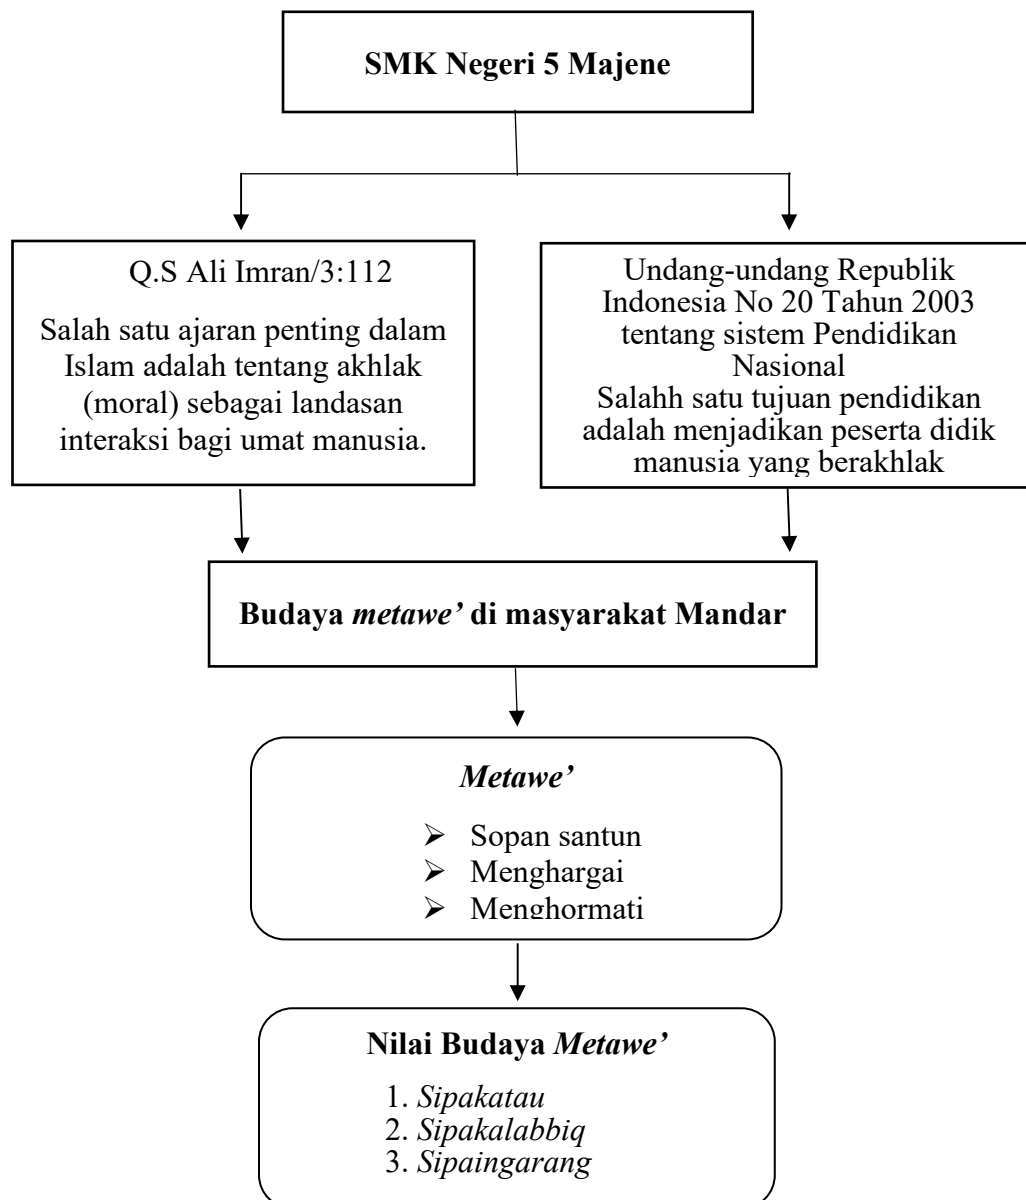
SMK Negeri 5 Majene

Q.S Ali Imran/3:112

Salah satu ajaran penting dalam Islam adalah tentang akhlak (moral) sebagai landasan interaksi bagi umat manusia.

Undang-undang Republik Indonesia No 20 Tahun 2003 tentang sistem Pendidikan Nasional
Salahh satu tujuan pendidikan adalah menjadikan peserta didik manusia yang berakhlak

Budaya metawe' di masyarakat Mandar

Metawe'

➢ Sopan santun
➢ Menghargai
➢ Menghormati

Nilai Budaya Metawe'

1. Sipakatau
2. Sipakalabbiq
3. Sipaingarang